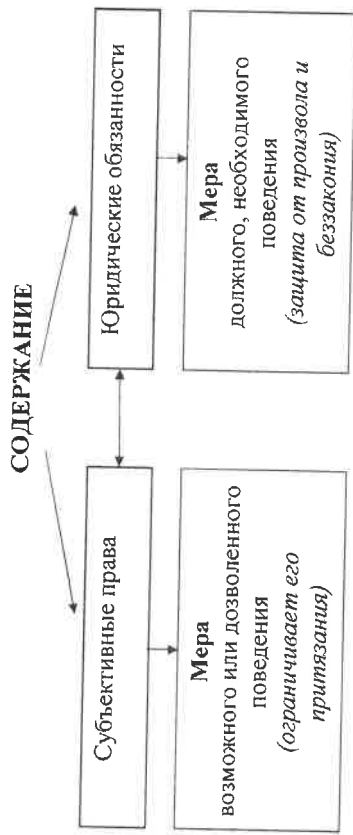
СОДЕРЖАНИЕ

Субъективные права

Юридические обязанности

Мера
возможного или дозволенного поведения
(ограничивает его притязания)

Мера
должного, необходимого поведения
(защита от произвола и беззакония)